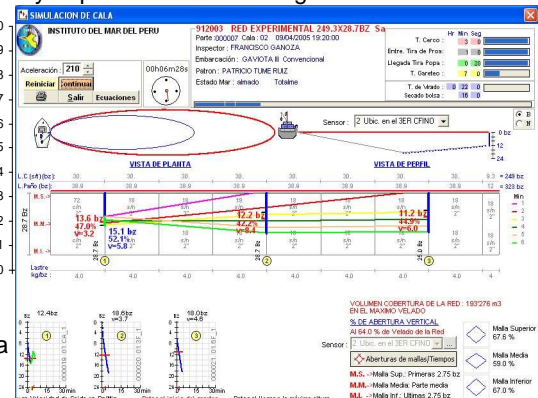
SIMULACION DE CALA
INSTITUTO DEL MAR DEL PERU
912003 RED EXPERIMENTAL 249.3X28.7BZ Sa
Parte 000007 Cala : 02 09/04/2005 19:20:00
Inspector : FRANCISCO GANOZA
Embarcación : GAVIOTA III Convencional
Patron : PATRICIO TUME RUIZ
Estado Mar : almado Totalme
Hr Min Seg
T. Cerco : 3
Entre. Tira de Pros: 3
Llegada Tira Popa : 8 20
T. Gareteo : 7 0
T. de Virado : 0 22 0
Secado bolsa : 16 0
Aceleración: 210
00h06m28s
Reiniciar Continuar
Salir Ecuaciones
Sensor : 2 Ubic. en el 3ER CFINO
B
F
0 bz
12
24
VISTA DE PLANTA
VISTA DE PERFIL
L. C (s/f)(bz): 30. 30. 30. 30. 30. 30. 30. 30. 9.3 = 249 bz
L. Paño (bz): 38.9 38.9 38.9 38.9 38.9 38.9 38.9 38.9 12 = 323 bz
M.S.
M.M.
M.I.
28.7 Bz
13.6 bz
47.0%
v=3.2
15.1 bz
52.1%
v=5.8
12.2 bz
42.2%
v=8.4
11.2 bz
38.9%
v=6.0
Min
1
2
3
4
5
6
Lastre kg/bz: 4.0 4.0 4.0 4.0 4.0 4.0 4.0 4.0
1 2 3
12.4bz
10.6bz v=3.7
10.0bz v=4.6
15 30min
VOLUMEN COBERTURA DE LA RED : 193'276 m3
EN EL MAXIMO VELADO
% DE ABERTURA VERTICAL
Al 64.0 % de Velado de la Red
Sensor : 2 Ubic. en el 3ER CFINO
Aberturas de mallas/Tiempos
M.S. -> Malla Sup.: Primeras 2.75 bz
M.M. -> Malla Media: Parte media
M.I. -> Malla Inf.: Ultimas 2.75 bz
Malla Superior 67.6 %
Malla Media 59.0 %
Malla Inferior 67.0 %